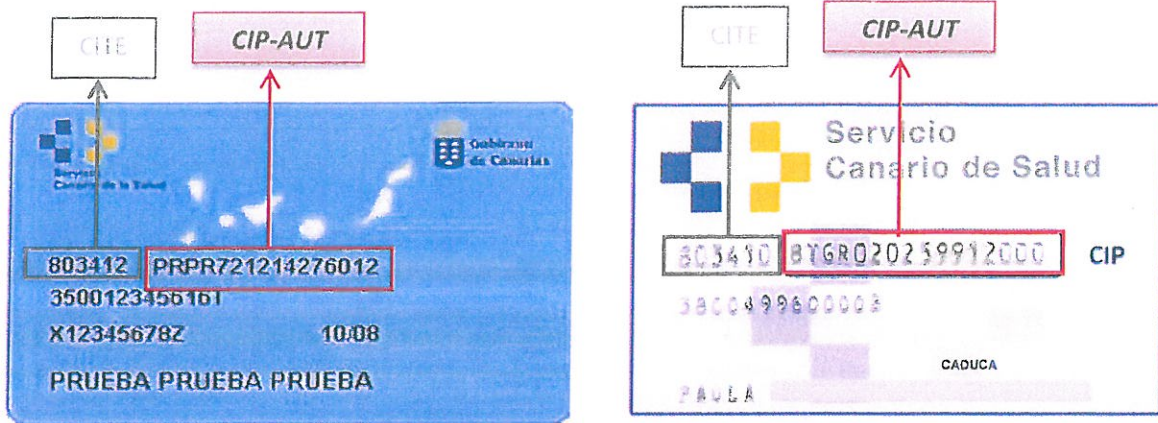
CITE

CIP-AUT

Servicio Canario de la Salud

Gobierno de Canarias

803412 PRPR721214276012

3500123456161

X12345678Z 10/08

PRUEBA PRUEBA PRUEBA

CITE

CIP-AUT

Servicio Canario de Salud

803410 BTGR020259912000 CIP

3800499600003

CADUCA

PAULA